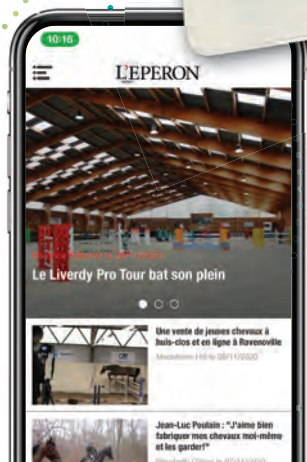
10:16

L'EPERON

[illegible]

Le Liverdy Pro Tour bat son plein

Une vente de jeunes chevaux à huis-clos et en ligne à Ravenoville

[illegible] 08/11/2020

Jean-Luc Poulain : "J'aime bien fabriquer mes chevaux moi-même et les garder!"

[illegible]